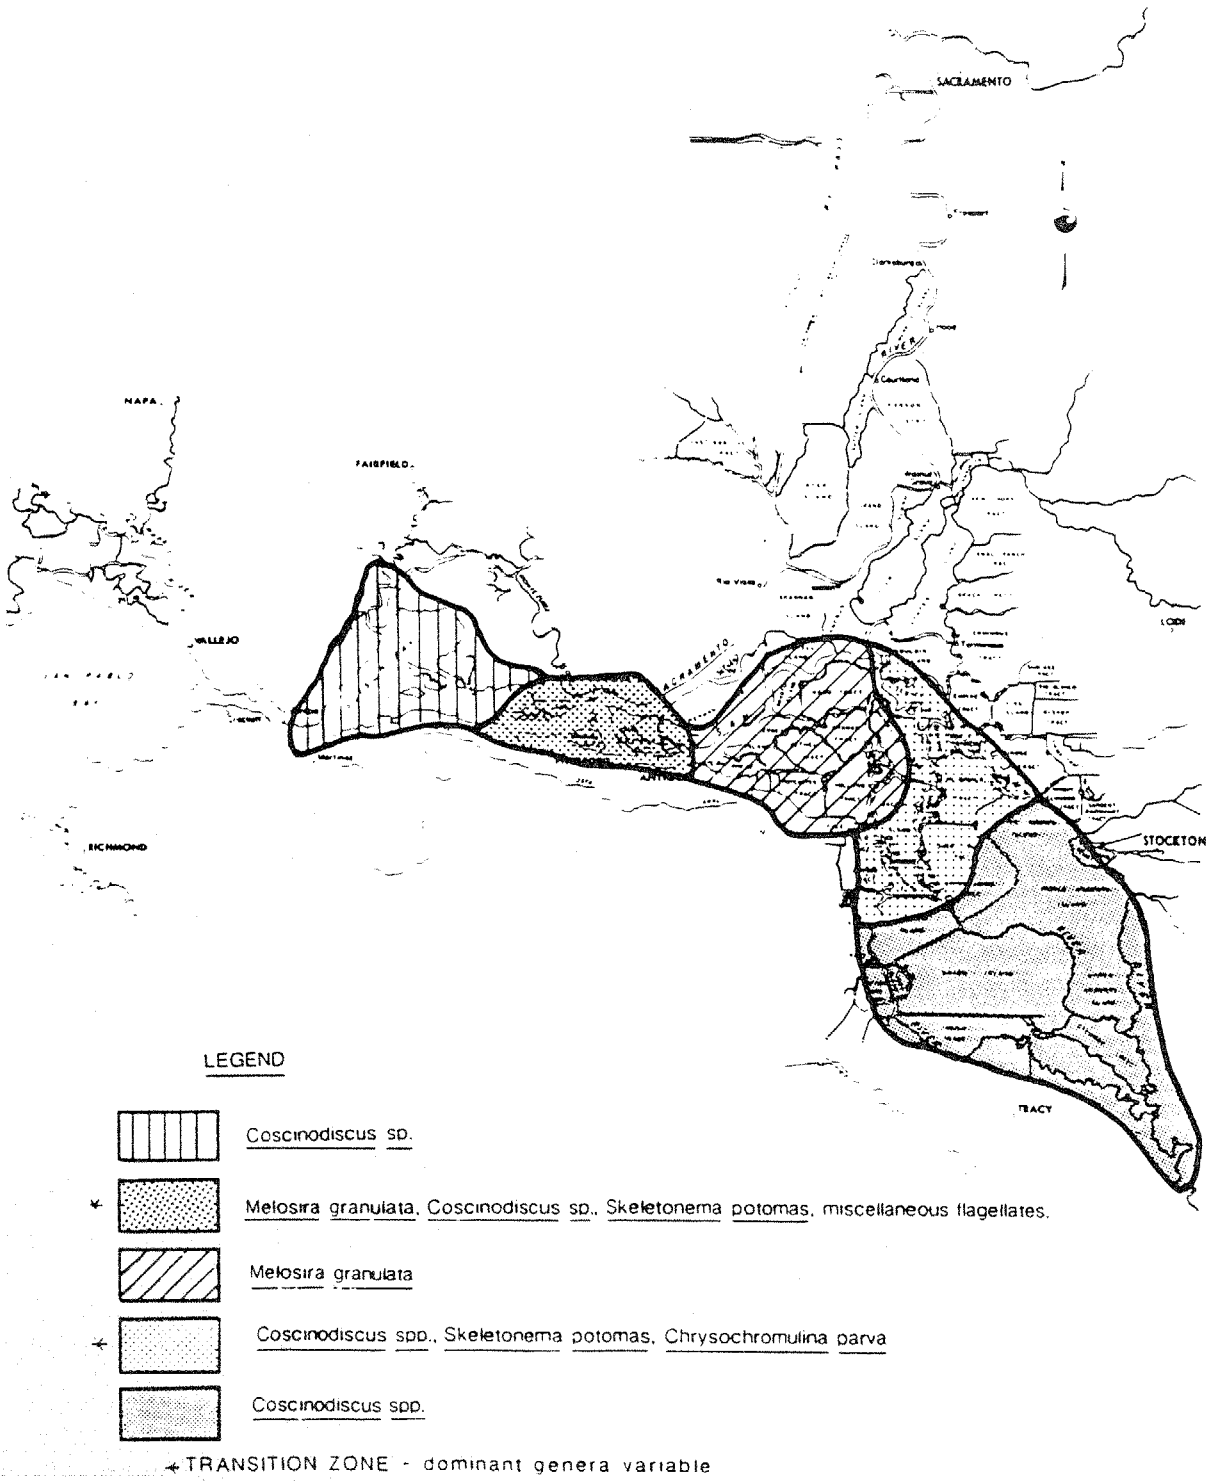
SACRAMENTO

NAPA

FAIRFIELD

VALLEJO

SAN PABLO BAY

RICHMOND

RIVER

SACRAMENTO

Rio Vista

LODI

STOCKTON

TRACY

LEGEND

Coscinodiscus sp.

Melosira granulata, Coscinodiscus sp., Skeletonema potomas, miscellaneous flagellates.

Melosira granulata

Coscinodiscus spp., Skeletonema potomas, Chrysochromulina parva

Coscinodiscus spp.

TRANSITION ZONE - dominant genera variable